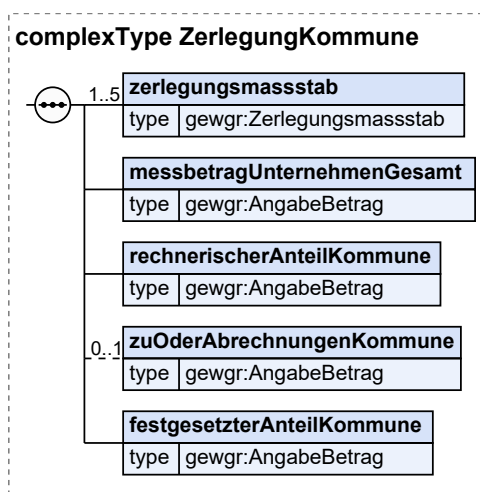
complexType ZerlegungKommune

1..5 zerlegungsmassstab
type gewgr:Zerlegungsmassstab

messbetragUnternehmenGesamt
type gewgr:AngabeBetrag

rechnerischerAnteilKommune
type gewgr:AngabeBetrag

0..1 zuOderAbrechnungenKommune
type gewgr:AngabeBetrag

festgesetzterAnteilKommune
type gewgr:AngabeBetrag